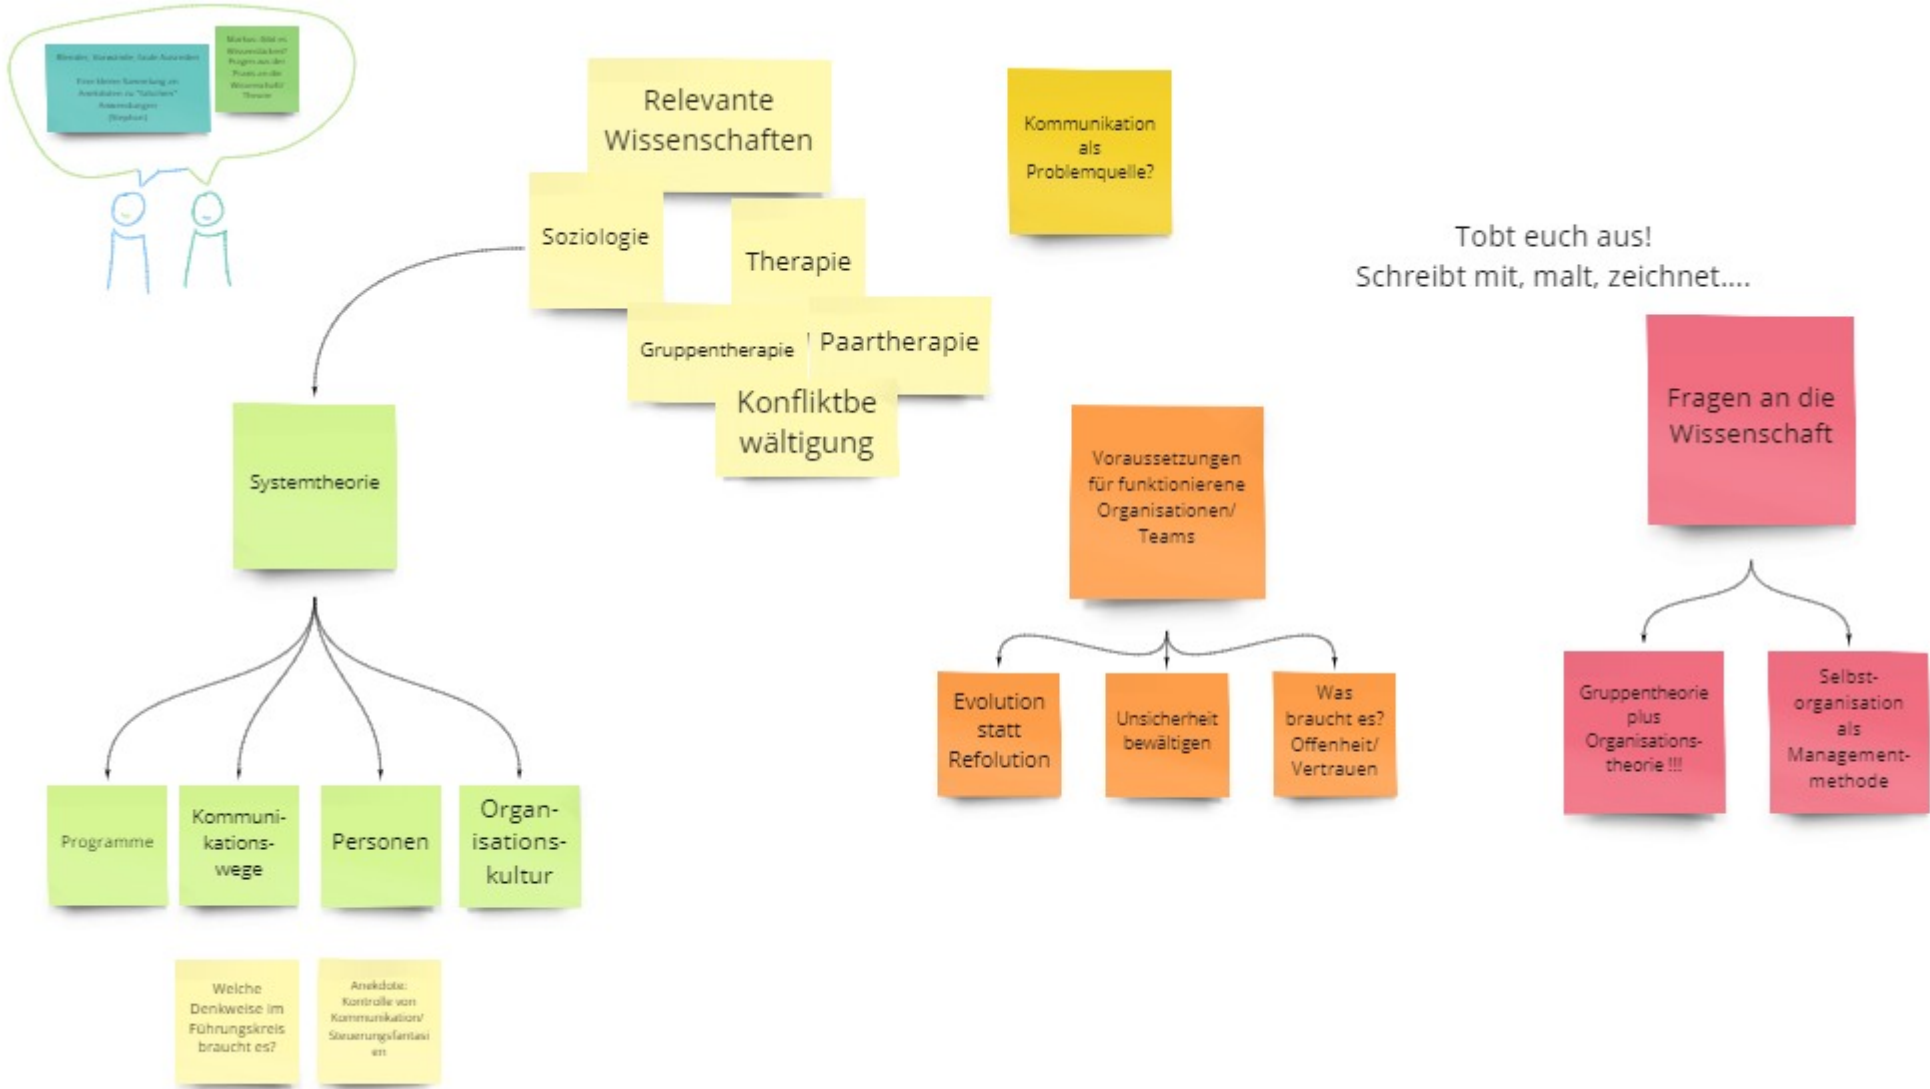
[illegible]

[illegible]

Relevante Wissenschaften

Soziologie

Therapie

Gruppentherapie

Paartherapie

Konfliktbewältigung

Kommunikation als Problemquelle?

Tobt euch aus!
Schreibt mit, malt, zeichnet....

Fragen an die Wissenschaft

Systemtheorie

Voraussetzungen für funktionierene Organisationen/ Teams

Evolution statt Refolution

Unsicherheit bewältigen

Was braucht es? Offenheit/ Vertrauen

Gruppentheorie plus Organisations-theorie !!!

Selbst-organisation als Management-methode

Programme

Kommuni-kations-wege

Personen

Organ-isations-kultur

Welche Denkweise im Führungskreis braucht es?

Anekdote: Kontrolle von Kommunikation/ Steuerungsfantasien